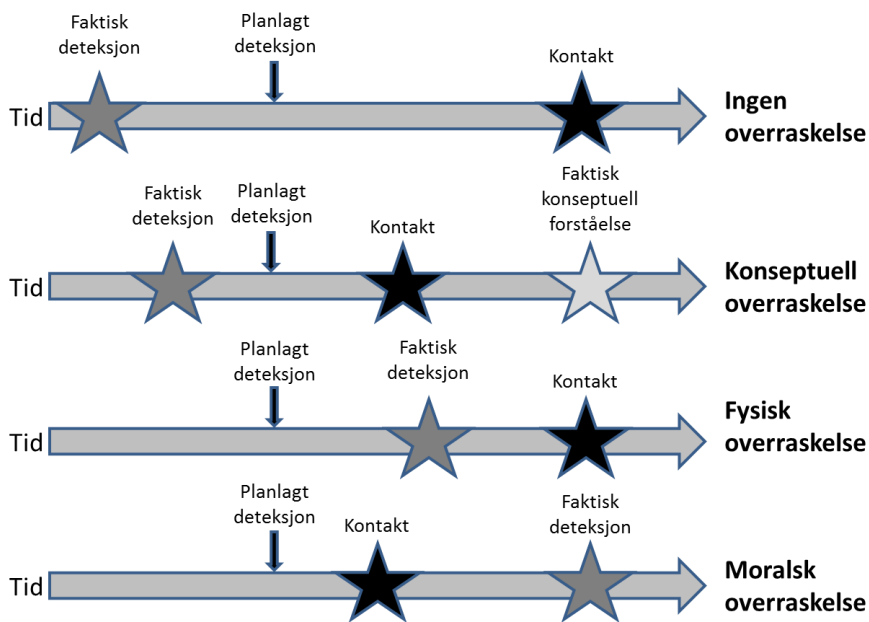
Faktisk deteksjon

Planlagt deteksjon

Kontakt

Tid

Ingen overraskelse

Faktisk deteksjon

Planlagt deteksjon

Kontakt

Faktisk konseptuell forståelse

Tid

Konseptuell overraskelse

Planlagt deteksjon

Faktisk deteksjon

Kontakt

Tid

Fysisk overraskelse

Planlagt deteksjon

Kontakt

Faktisk deteksjon

Tid

Moralsk overraskelse